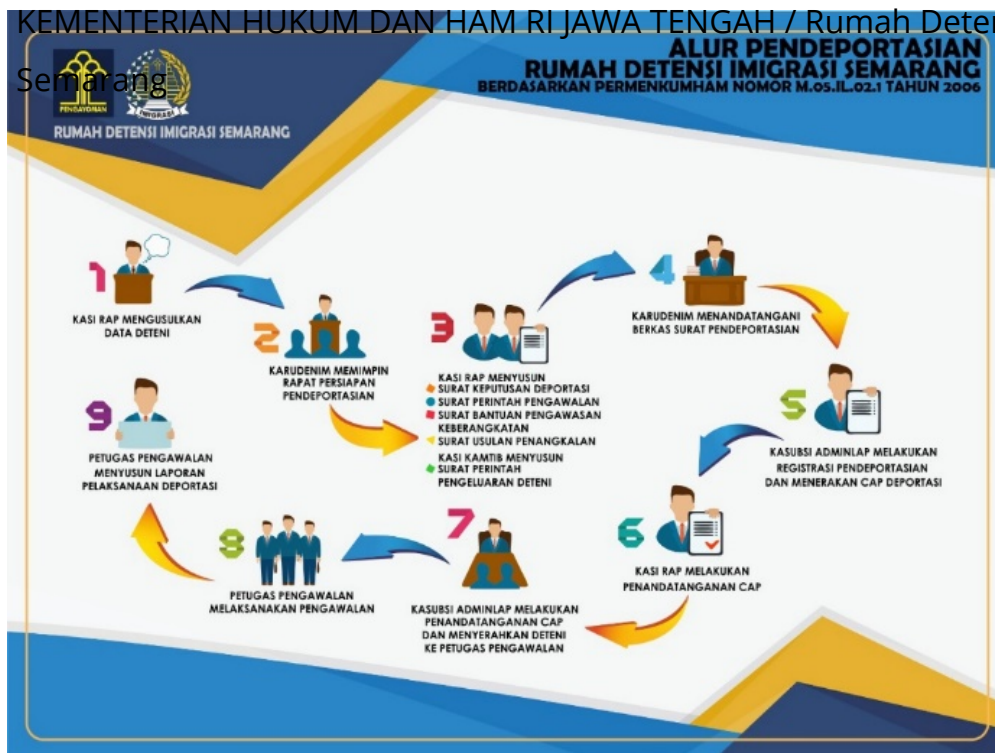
KEMENTERIAN HUKUM DAN HAM RI JAWA TENGAH / Rumah Deten

Semarang

PENGAYOMAN

IMIGRASI

RUMAH DETENSI IMIGRASI SEMARANG

ALUR PENDEPORTASIAN
RUMAH DETENSI IMIGRASI SEMARANG
BERDASARKAN PERMENKUMHAM NOMOR M.05.IL.02.1 TAHUN 2006

1
KASI RAP MENGUSULKAN DATA DETENI

2
KARUDENIM MEMIMPIN RAPAT PERSIAPAN PENDEPORTASIAN

3
KASI RAP MENYUSUN
SURAT KEPUTUSAN DEPORTASI
SURAT PERINTAH PENGAWALAN
SURAT BANTUAN PENGAWASAN KEBERANGKATAN
SURAT USULAN PENANGKALAN
KASI KAMTIB MENYUSUN
SURAT PERINTAH PENGELUARAN DETENI

4
KARUDENIM MENANDATANGANI BERKAS SURAT PENDEPORTASIAN

5
KASUBSI ADMINLAP MELAKUKAN REGISTRASI PENDEPORTASIAN DAN MENERAKAN CAP DEPORTASI

6
KASI RAP MELAKUKAN PENANDATANGANAN CAP

7
KASUBSI ADMINLAP MELAKUKAN PENANDATANGANAN CAP DAN MENYERAHKAN DETENI KE PETUGAS PENGAWALAN

8
PETUGAS PENGAWALAN MELAKSANAKAN PENGAWALAN

9
PETUGAS PENGAWALAN MENYUSUN LAPORAN PELAKSANAAN DEPORTASI